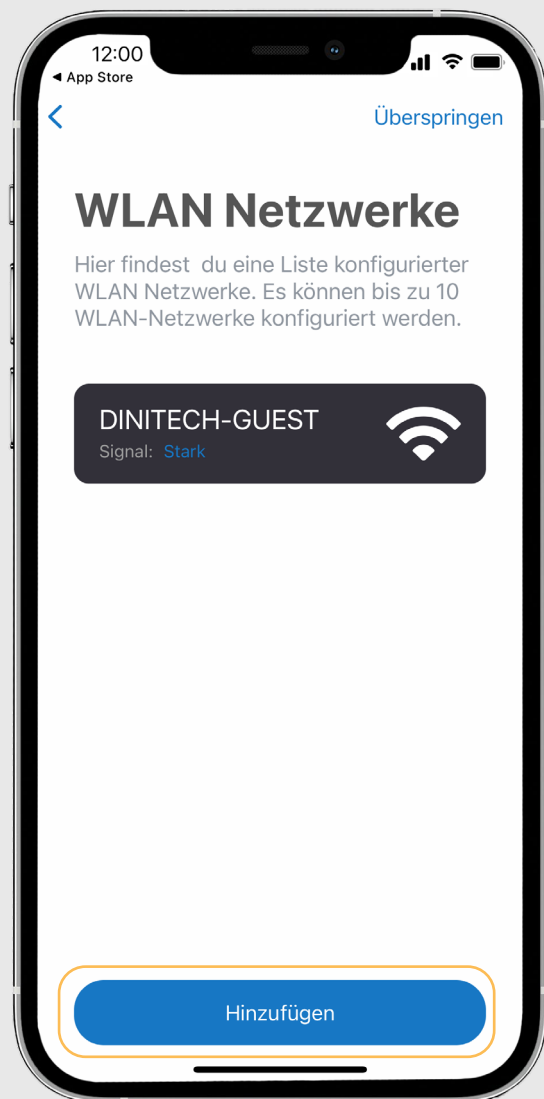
12:00
◀ App Store

Überspringen

WLAN Netzwerke

Hier findest du eine Liste konfigurierter WLAN Netzwerke. Es können bis zu 10 WLAN-Netzwerke konfiguriert werden.

DINITECH-GUEST
Signal: Stark

Hinzufügen